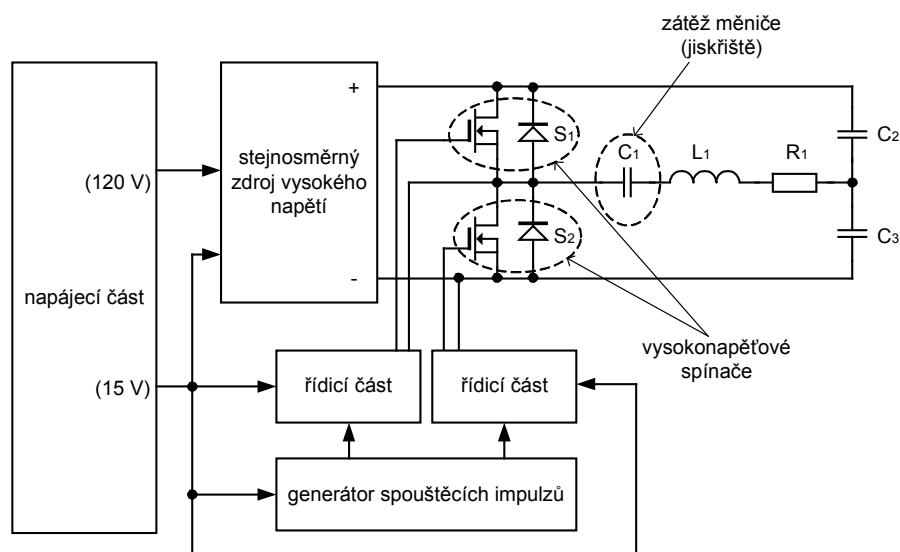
zátěž měniče (jiskřiště)

napájecí část

(120 V)

(15 V)

stejnosměrný zdroj vysokého napětí

+

-

$S_1$

$S_2$

$C_1$

$L_1$

$R_1$

$C_2$

$C_3$

vysokonapěťové spínače

řídicí část

řídicí část

generátor spouštěcích impulzů